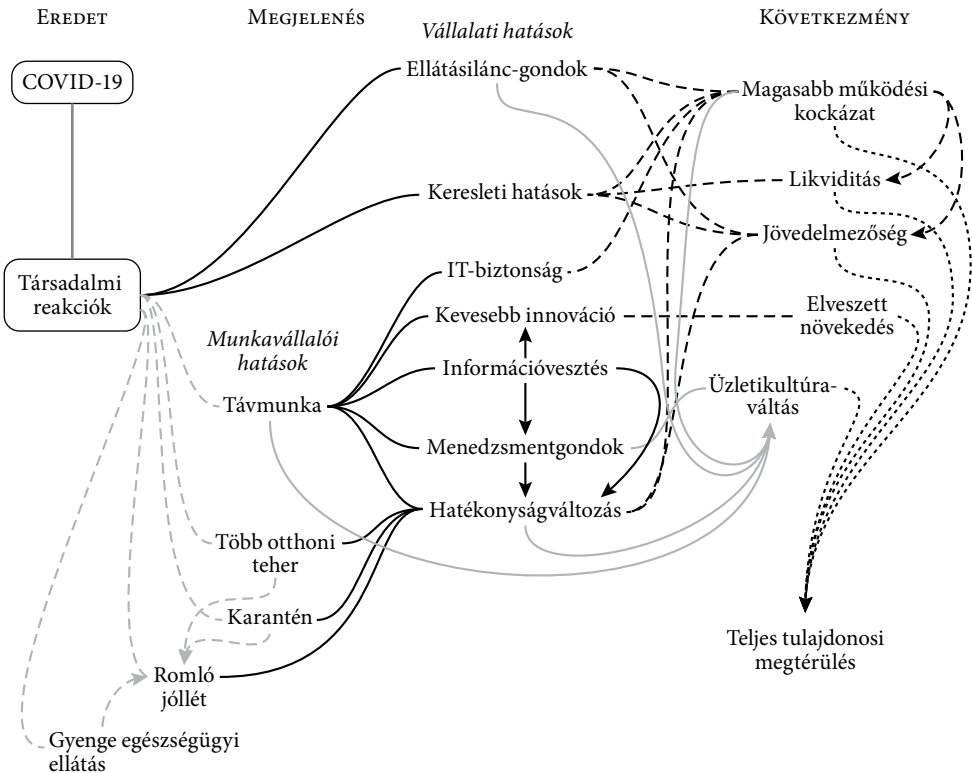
Eredet
Megjelenés
Vállalati hatások
Következmény

COVID-19

Társadalmi reakciók

Ellátásilánc-gondok
Keresleti hatások
IT-biztonság
Kevesebb innováció
Munkavállalói hatások
Információvesztés
Távmunka
Menedzsmentgondok
Hatékonyságváltozás
Több otthoni teher
Karantén
Romló jóllét
Gyenge egészségügyi ellátás

Magasabb működési kockázat
Likviditás
Jövedelmezőség
Elveszett növekedés
Üzletikultúra-váltás
Teljes tulajdonosi megtérülés